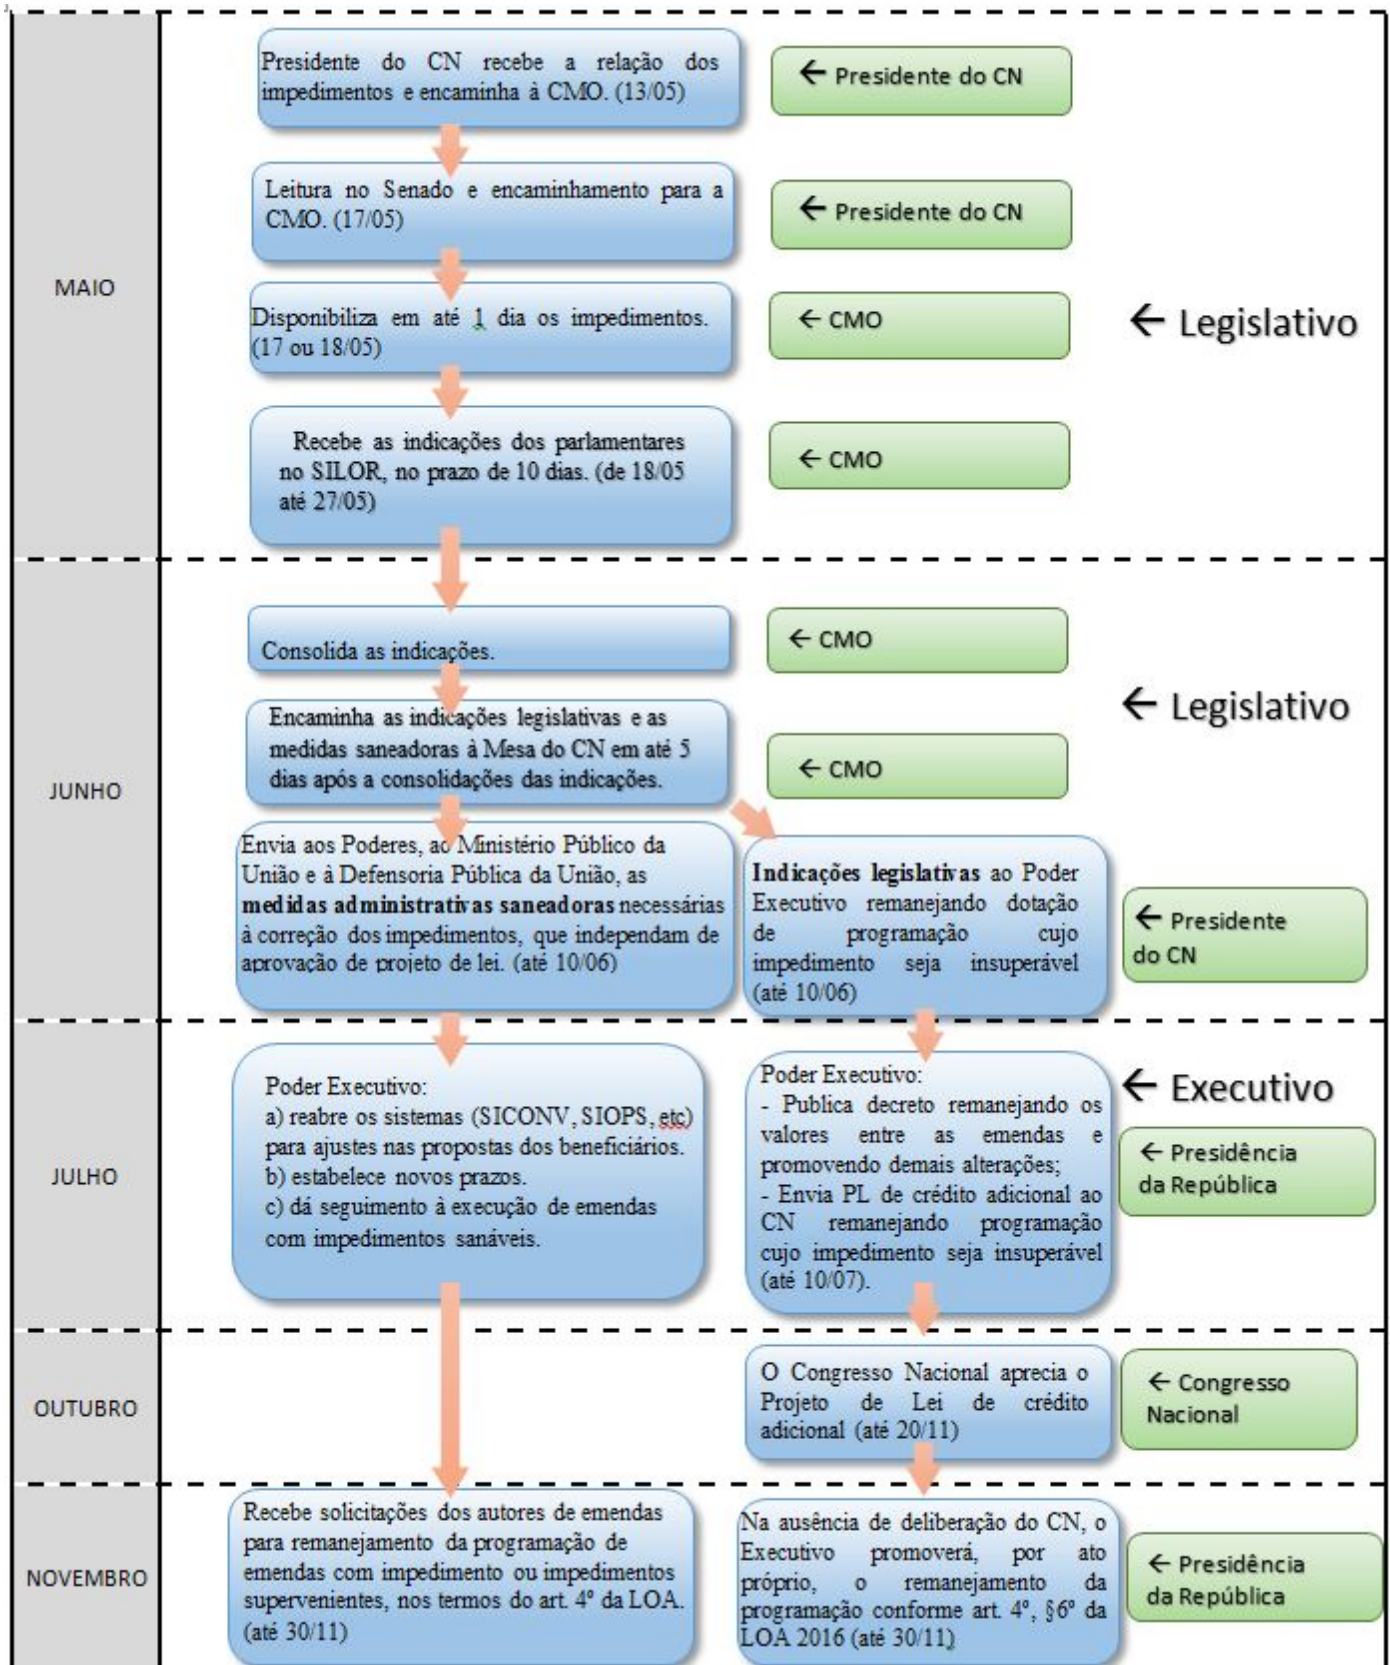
MAIO

Presidente do CN recebe a relação dos impedimentos e encaminha à CMO. (13/05)

← Presidente do CN

Leitura no Senado e encaminhamento para a CMO. (17/05)

← Presidente do CN

Disponibiliza em até 1 dia os impedimentos. (17 ou 18/05)

← CMO

← Legislativo

Recebe as indicações dos parlamentares no SILOR, no prazo de 10 dias. (de 18/05 até 27/05)

← CMO

JUNHO

Consolida as indicações.

← CMO

← Legislativo

Encaminha as indicações legislativas e as medidas saneadoras à Mesa do CN em até 5 dias após a consolidações das indicações.

← CMO

Envia aos Poderes, ao Ministério Público da União e à Defensoria Pública da União, as **medidas administrativas saneadoras** necessárias à correção dos impedimentos, que independam de aprovação de projeto de lei. (até 10/06)

**Indicações legislativas** ao Poder Executivo remanejando dotação de programação cujo impedimento seja insuperável (até 10/06)

← Presidente do CN

JULHO

Poder Executivo:
a) reabre os sistemas (SICONV, SIOPS, etc) para ajustes nas propostas dos beneficiários.
b) estabelece novos prazos.
c) dá seguimento à execução de emendas com impedimentos sanáveis.

Poder Executivo:
- Publica decreto remanejando os valores entre as emendas e promovendo demais alterações;
- Envia PL de crédito adicional ao CN remanejando programação cujo impedimento seja insuperável (até 10/07).

← Executivo

← Presidência da República

OUTUBRO

O Congresso Nacional aprecia o Projeto de Lei de crédito adicional (até 20/11)

← Congresso Nacional

NOVEMBRO

Recebe solicitações dos autores de emendas para remanejamento da programação de emendas com impedimento ou impedimentos supervenientes, nos termos do art. 4º da LOA. (até 30/11)

Na ausência de deliberação do CN, o Executivo promoverá, por ato próprio, o remanejamento da programação conforme art. 4º, §6º da LOA 2016 (até 30/11)

← Presidência da República